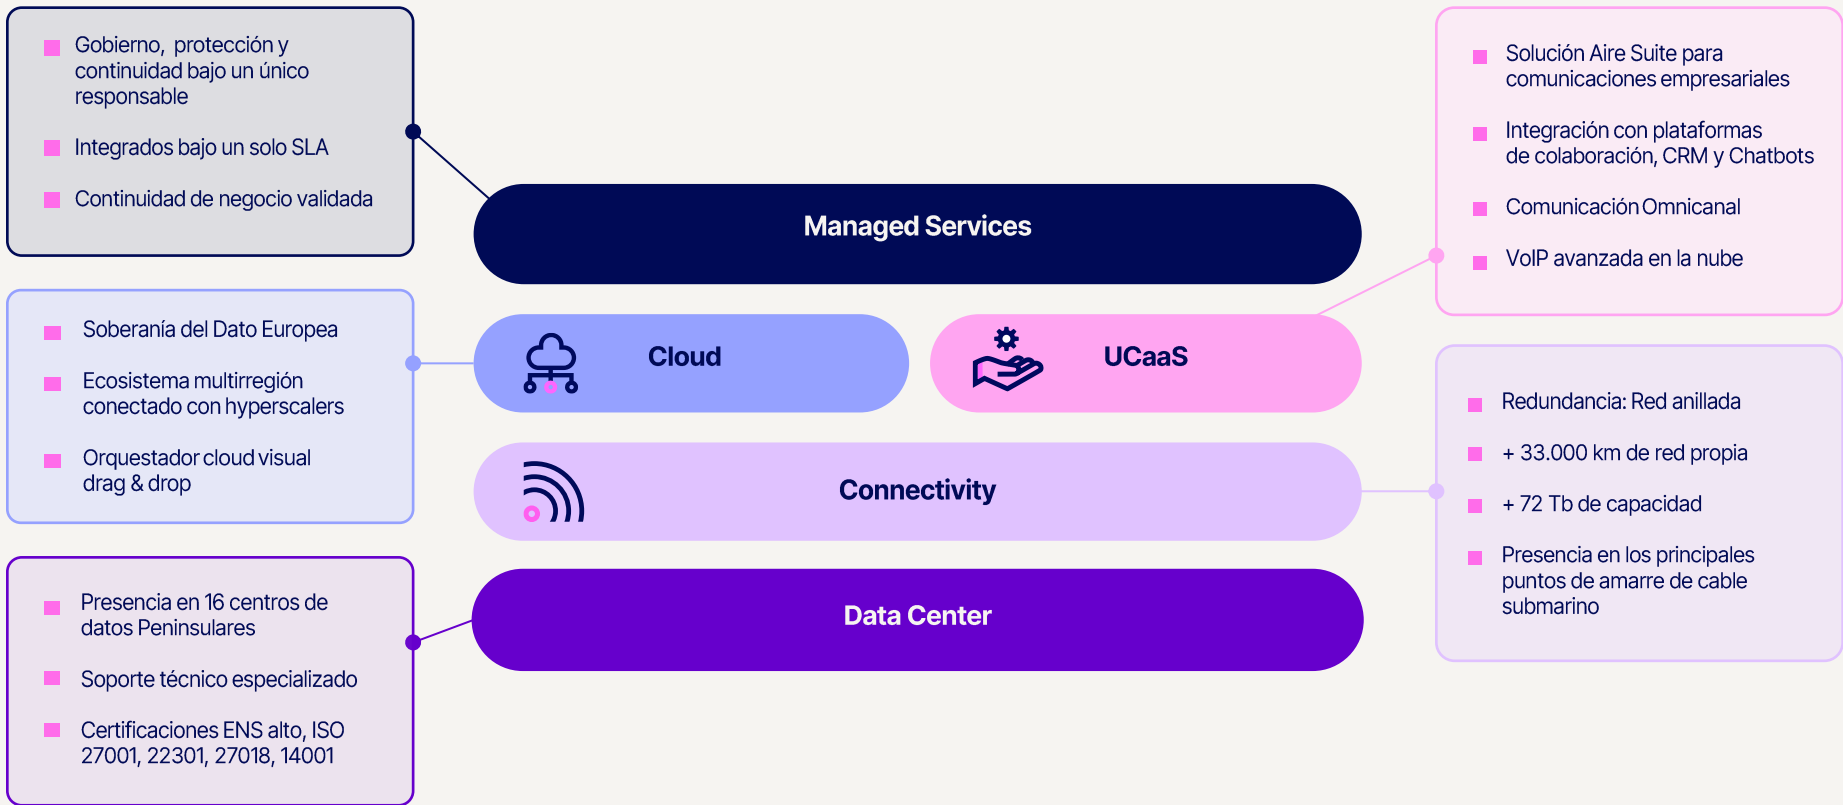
Gobierno, protección y continuidad bajo un único responsable

Integrados bajo un solo SLA

Continuidad de negocio validada

Managed Services

Solución Aire Suite para comunicaciones empresariales

Integración con plataformas de colaboración, CRM y Chatbots

Comunicación Omnicanal

VoIP avanzada en la nube

Soberanía del Dato Europea

Ecosistema multirregión conectado con hyperscalers

Orquestador cloud visual drag & drop

Cloud

UCaaS

Redundancia: Red anillada

+ 33.000 km de red propia

+ 72 Tb de capacidad

Presencia en los principales puntos de amarre de cable submarino

Connectivity

Presencia en 16 centros de datos Peninsulares

Soporte técnico especializado

Certificaciones ENS alto, ISO 27001, 22301, 27018, 14001

Data Center